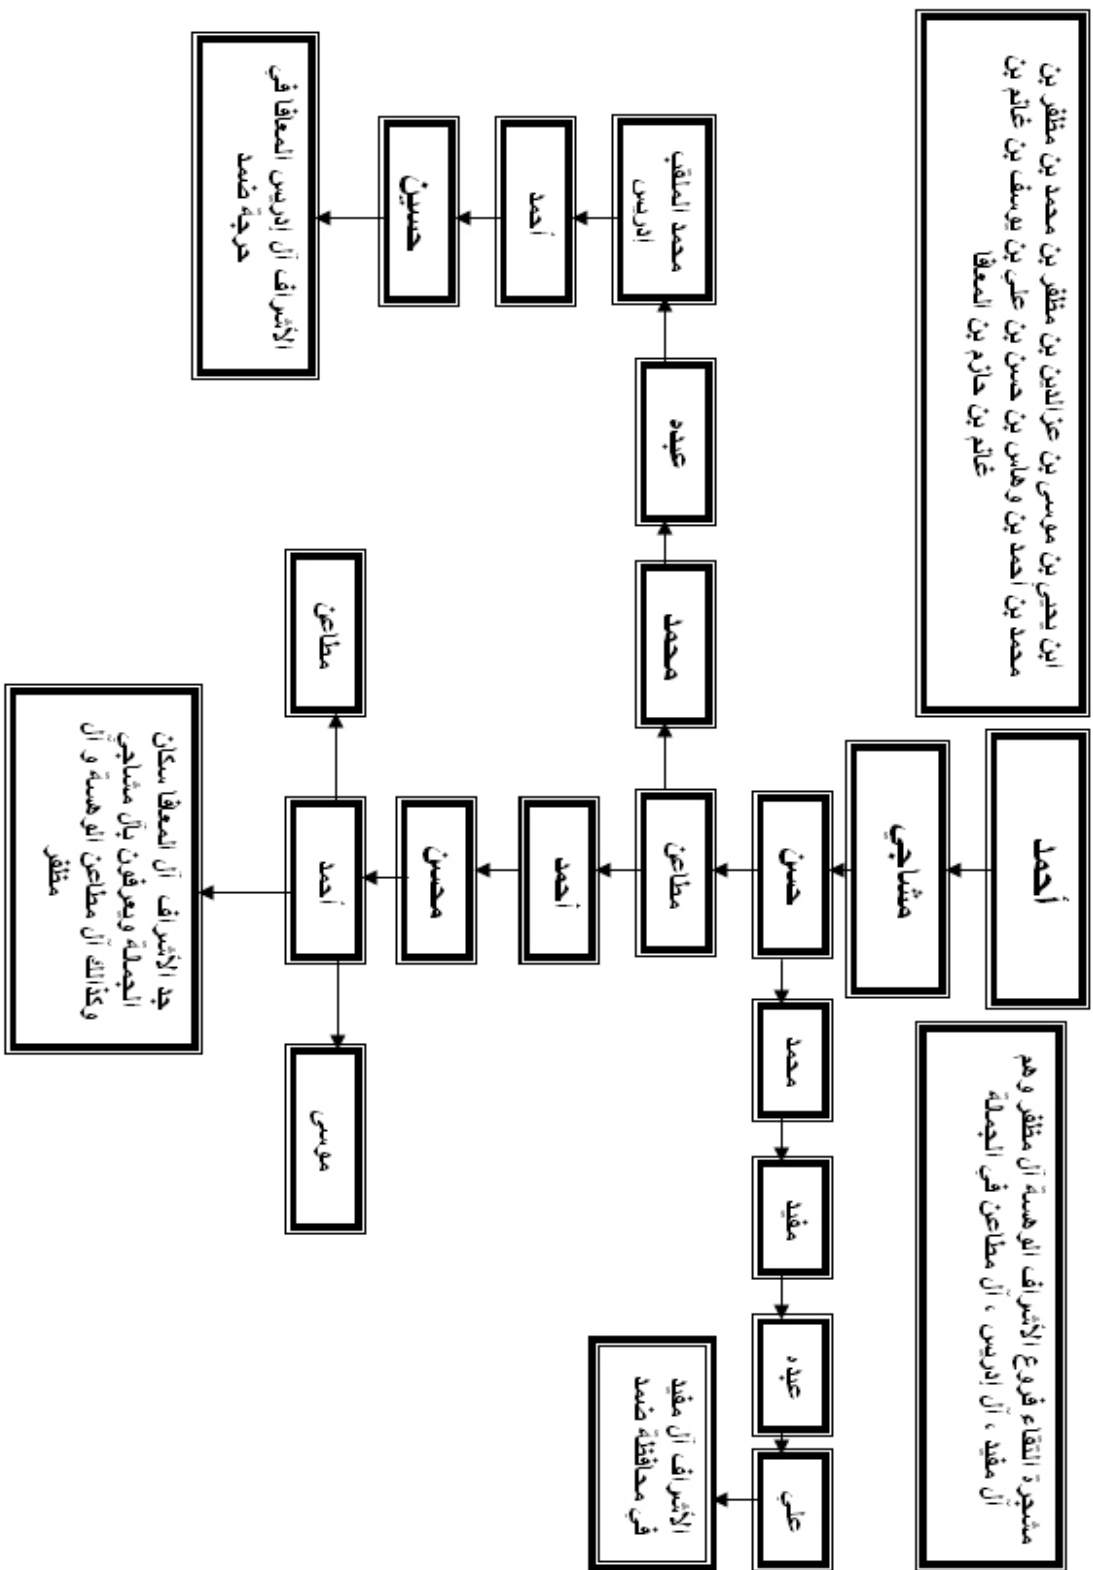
ابن يحيى بن موسى بن عز الدين بن مظفر بن محمد بن مظفر بن محمد بن أحمد بن وهاس بن حسن بن علي بن يوسف بن غانم بن غانم بن حازم بن المعقا

أحمد

مشاجي

حسن

مطاعن

محمد

عبده

محمد الملقب ادريس

أحمد

حسين

الأشراف آل إدريس المعقا في حرجة ضمد

أحمد

محسن

أحمد

مطاعن

موسى

جد الأشراف آل المعقا سكان الجملة ويعرفون بآل مشاجي وكذلك آل مطاعن آل الوهسة و آل مظفر

محمد

مقبول

عبده

علي

الأشراف آل مقبول في محافظة ضمد

مشجرة التقاء فروع الأشراف الوهسة آل مظفر وهم آل مقبول ، آل ادريس ، آل مطاعن في الجملة